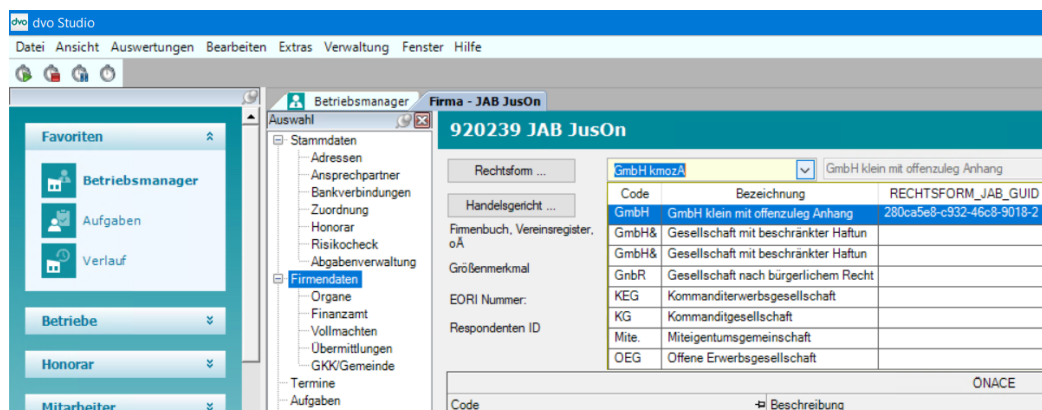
dvo dvo Studio

Datei Ansicht Auswertungen Bearbeiten Extras Verwaltung Fenster Hilfe

Favoriten

Betriebsmanager

Aufgaben

Verlauf

Betriebe

Honorar

Mitarbeiter

Betriebsmanager Firma - JAB JusOn

Auswahl

Stammdaten
Adressen
Ansprechpartner
Bankverbindungen
Zuordnung
Honorar
Risikocheck
Abgabenverwaltung
Firmendaten
Organe
Finanzamt
Vollmachten
Übermittlungen
GKK/Gemeinde
Termine
Aufgaben

920239 JAB JusOn

Rechtsform ...

Handelsgericht ...

Firmenbuch, Vereinsregister, oA

Größenmerkmal

EORI Nummer:

Respondenten ID

GmbH kmozA

GmbH klein mit offenzuleg Anhang

| Code | Bezeichnung | RECHTSFORM_JAB_GUID |
|---|---|---|
| GmbH | GmbH klein mit offenzuleg Anhang | 280ca5e8-c932-46c8-9018-2 |
| GmbH& | Gesellschaft mit beschränkter Haftun | |
| GmbH& | Gesellschaft mit beschränkter Haftun | |
| GnbR | Gesellschaft nach bürgerlichem Recht | |
| KEG | Kommanditerwerbsgesellschaft | |
| KG | Kommanditgesellschaft | |
| Mite. | Miteigentumsgemeinschaft | |
| OEG | Offene Erwerbsgesellschaft | |

ÖNACE

Code

Beschreibung